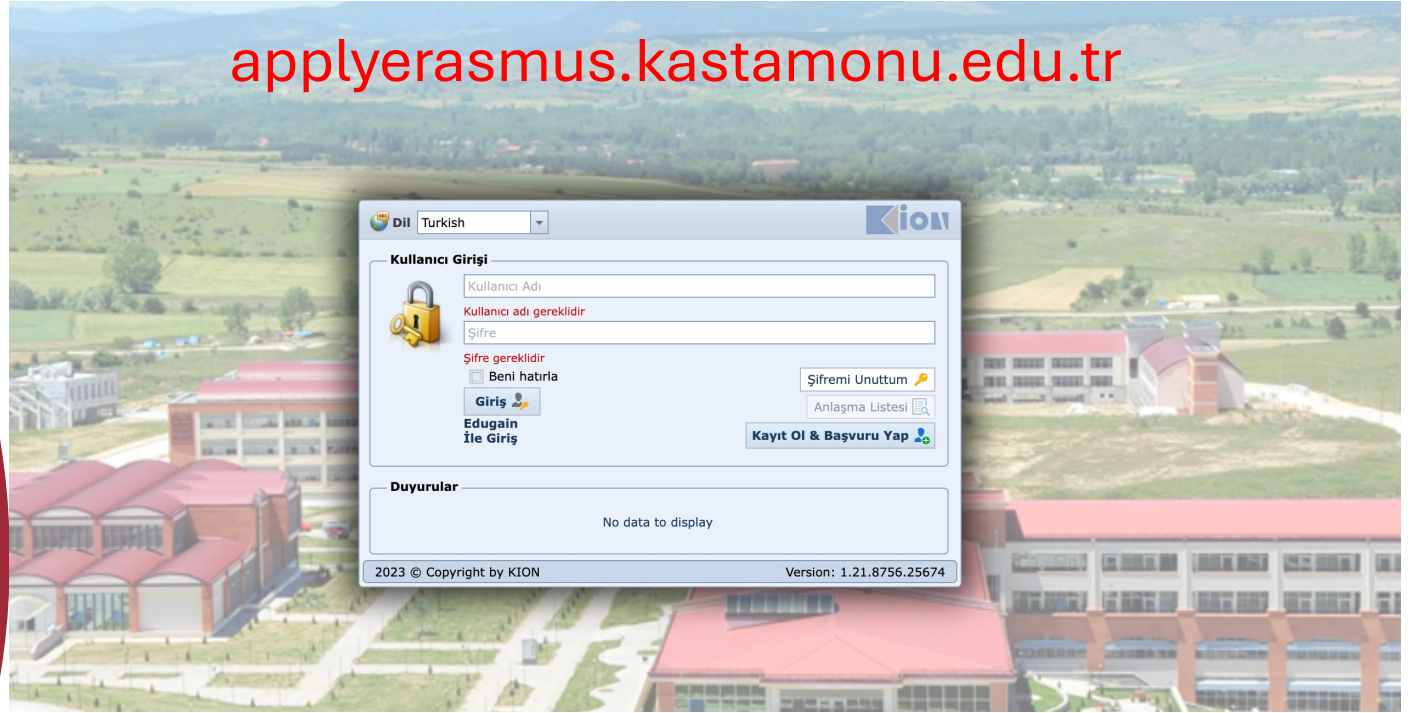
applyerasmus.kastamonu.edu.tr

Dil Turkish

KION

Kullanıcı Girişi

Kullanıcı Adı

Kullanıcı adı gereklidir

Şifre

Şifre gereklidir

Beni hatırla

Giriş

Edugain
İle Giriş

Şifremi Unuttum

Anlaşma Listesi

Kayıt Ol & Başvuru Yap

Duyurular

No data to display

2023 © Copyright by KION

Version: 1.21.8756.25674